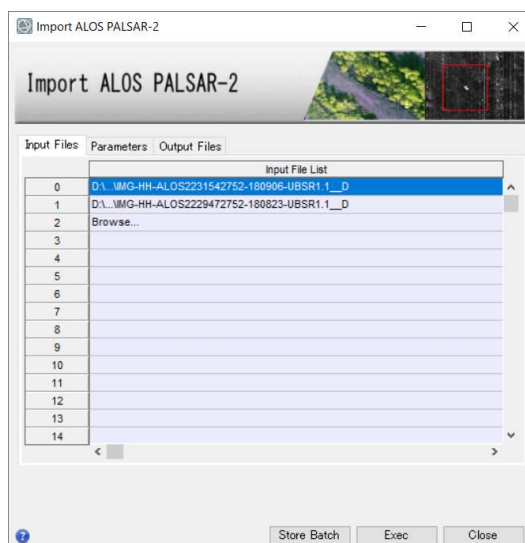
Import ALOS PALSAR-2

Import ALOS PALSAR-2

Input Files | Parameters | Output Files

| | Input File List |
|---|---|
| 0 | D:\...\IMG-HH-ALOS2231542752-180906-UBSR1.1__D |
| 1 | D:\...\IMG-HH-ALOS2229472752-180823-UBSR1.1__D |
| 2 | Browse... |
| 3 | |
| 4 | |
| 5 | |
| 6 | |
| 7 | |
| 8 | |
| 9 | |
| 10 | |
| 11 | |
| 12 | |
| 13 | |
| 14 | |

Store Batch | Exec | Close